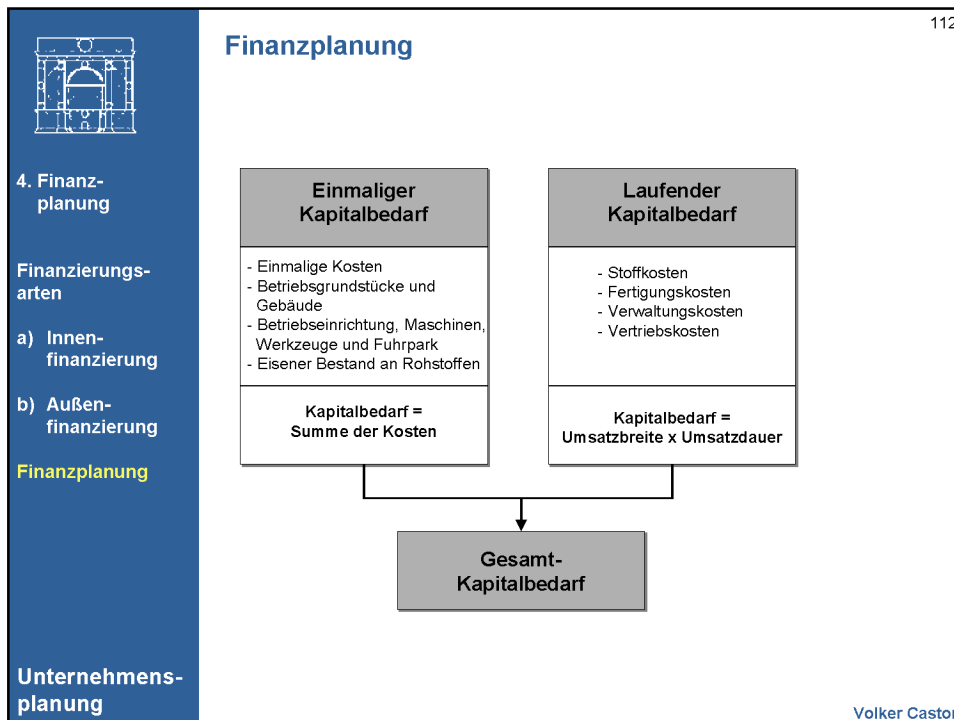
112

4. Finanzplanung

Finanzierungsarten

a) Innenfinanzierung

b) Außenfinanzierung

Finanzplanung

Unternehmensplanung

Finanzplanung

Einmaliger Kapitalbedarf

- Einmalige Kosten
- Betriebsgrundstücke und Gebäude
- Betriebseinrichtung, Maschinen, Werkzeuge und Fuhrpark
- Eisener Bestand an Rohstoffen

Kapitalbedarf = Summe der Kosten

Laufender Kapitalbedarf

- Stoffkosten
- Fertigungskosten
- Verwaltungskosten
- Vertriebskosten

Kapitalbedarf = Umsatzbreite x Umsatzdauer

Gesamt-Kapitalbedarf

Volker Castor